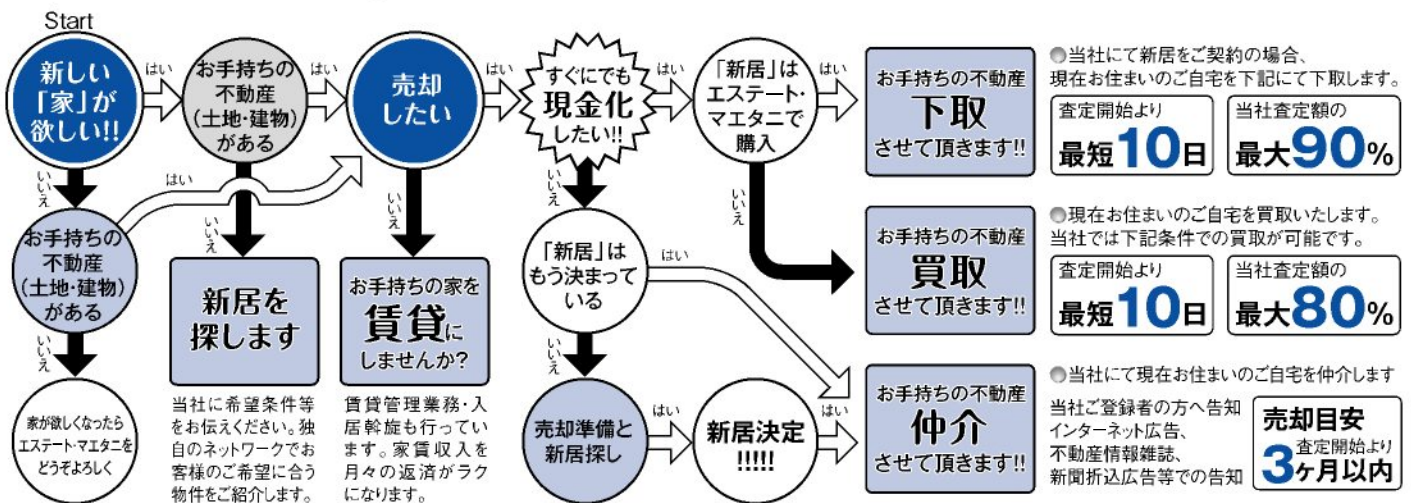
Start

新しい「家」が欲しい!!

はい

お手持ちの不動産(土地・建物)がある

はい

売却したい

はい

すぐにでも現金化したい!!

はい

「新居」はエステート・マエタニで購入

はい

お手持ちの不動産
下取
させて頂きます!!

●当社にて新居をご契約の場合、現在お住まいのご自宅を下記にて下取します。

査定開始より
最短10日

当社査定額の
最大90%

いいえ

お手持ちの不動産(土地・建物)がある

はい

いいえ

いいえ

いいえ

いいえ

新居を探します

お手持ちの家を
賃貸に
しませんか?

「新居」はもう決まっている

はい

お手持ちの不動産
買取
させて頂きます!!

●現在お住まいのご自宅を買取いたします。当社では下記条件での買取が可能です。

査定開始より
最短10日

当社査定額の
最大80%

いいえ

いいえ

家が欲しくなったらエステート・マエタニをどうぞよろしく

当社に希望条件等をお伝えください。独自のネットワークでお客様のご希望に合う物件をご紹介します。

賃貸管理業務・入居斡旋も行っています。家賃収入を月々の返済がラクになります。

売却準備と新居探し

はい

新居決定!!!!!

はい

お手持ちの不動産
仲介
させて頂きます!!

●当社にて現在お住まいのご自宅を仲介します

当社ご登録者の方へ告知
インターネット広告、
不動産情報雑誌、
新聞折込広告等での告知

売却目安
査定開始より
3ヶ月以内